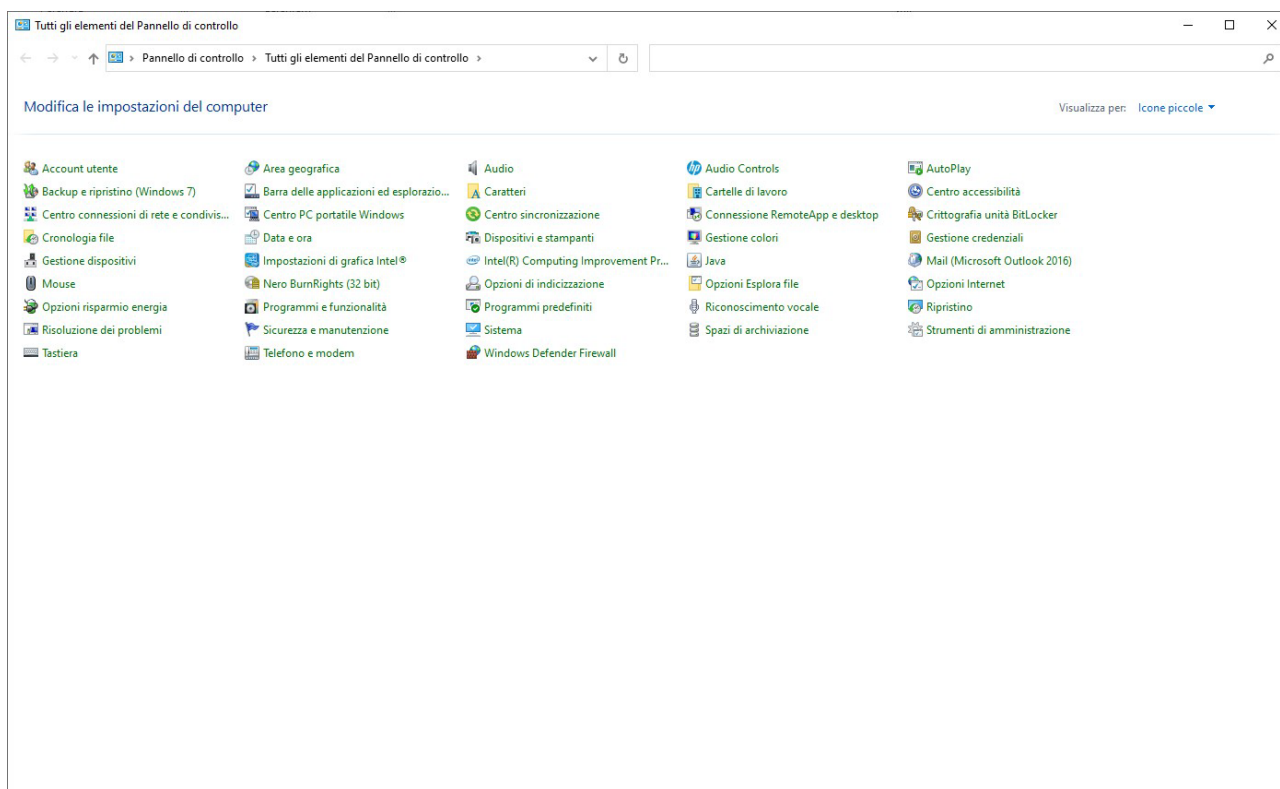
Tutti gli elementi del Pannello di controllo

Pannello di controllo > Tutti gli elementi del Pannello di controllo >

Modifica le impostazioni del computer

Visualizza per: Icone piccole ▾

Account utente
Backup e ripristino (Windows 7)
Centro connessioni di rete e condivis...
Cronologia file
Gestione dispositivi
Mouse
Opzioni risparmio energia
Risoluzione dei problemi
Tastiera

Area geografica
Barra delle applicazioni ed esplorazio...
Centro PC portatile Windows
Data e ora
Impostazioni di grafica Intel®
Nero BurnRights (32 bit)
Programmi e funzionalità
Sicurezza e manutenzione
Telefono e modem

Audio
Caratteri
Centro sincronizzazione
Dispositivi e stampanti
Intel(R) Computing Improvement Pr...
Opzioni di indicizzazione
Programmi predefiniti
Sistema
Windows Defender Firewall

Audio Controls
Cartelle di lavoro
Connessione RemoteApp e desktop
Gestione colori
Java
Opzioni Esplora file
Riconoscimento vocale
Spazi di archiviazione

AutoPlay
Centro accessibilità
Crittografia unità BitLocker
Gestione credenziali
Mail (Microsoft Outlook 2016)
Opzioni Internet
Ripristino
Strumenti di amministrazione